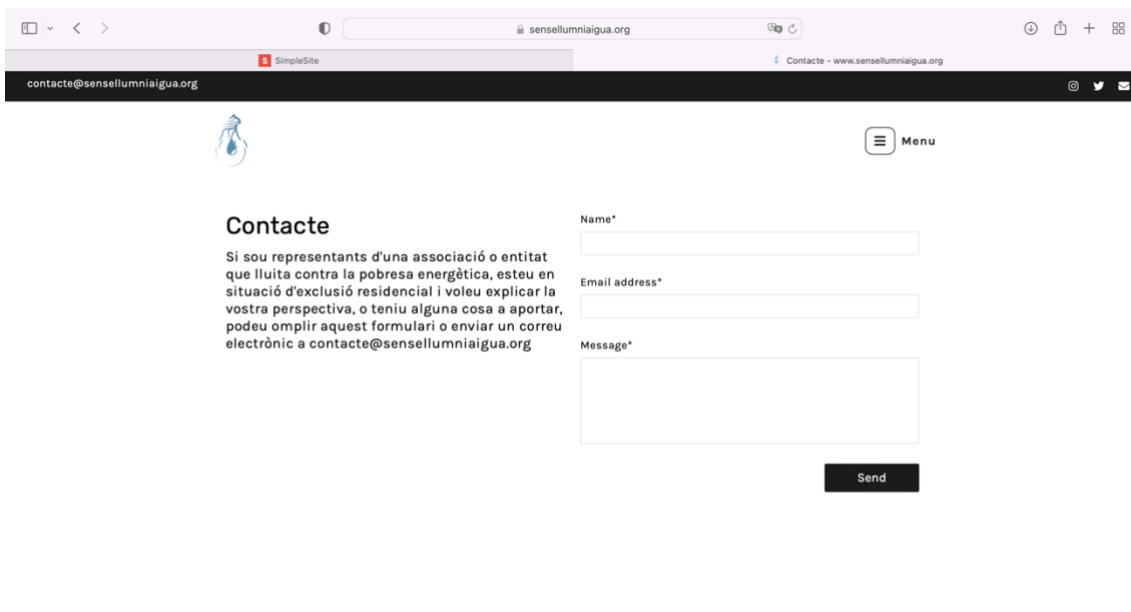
sensellumniaigua.org

SimpleSite

Contacte - www.sensellumniaigua.org

contacte@sensellumniaigua.org

Menu

Contacte

Si sou representants d'una associació o entitat que lluita contra la pobresa energètica, esteu en situació d'exclusió residencial i voleu explicar la vostra perspectiva, o teniu alguna cosa a aportar, podeu omplir aquest formulari o enviar un correu electrònic a contacte@sensellumniaigua.org

Name*

Email address*

Message*

Send